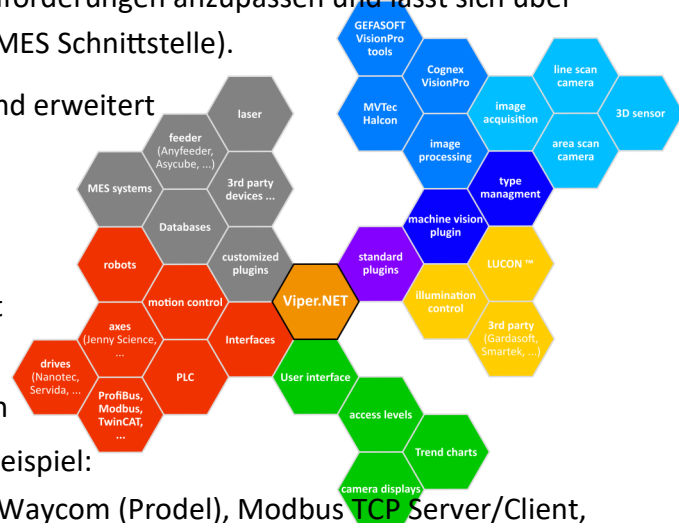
forderungen anzupassen und lässt sich über
MES Schnittstelle).

nd erweitert

t

n

eispiel:

Waycom (Prodel), Modbus TCP Server/Client,

GEFASOFT VisionPro tools

Cognex VisionPro

MVTec Halcon

line scan camera

image acquisition

3D sensor

image processing

area scan camera

type managment

laser

feeder (Anyfeeder, Asycube, ...)

MES systems

3rd party devices ...

Databases

machine vision plugin

robots

customized plugins

standard plugins

LUCON ™

motion control

Viper.NET

illumination control

axes (Jenny Science, ...

Interfaces

3rd party (Gardasoft, Smartek, ...)

drives (Nanotec, Servida, ...

PLC

User interface

ProfiBus, Modbus, TwinCAT, ...

access levels

Trend charts

camera displays